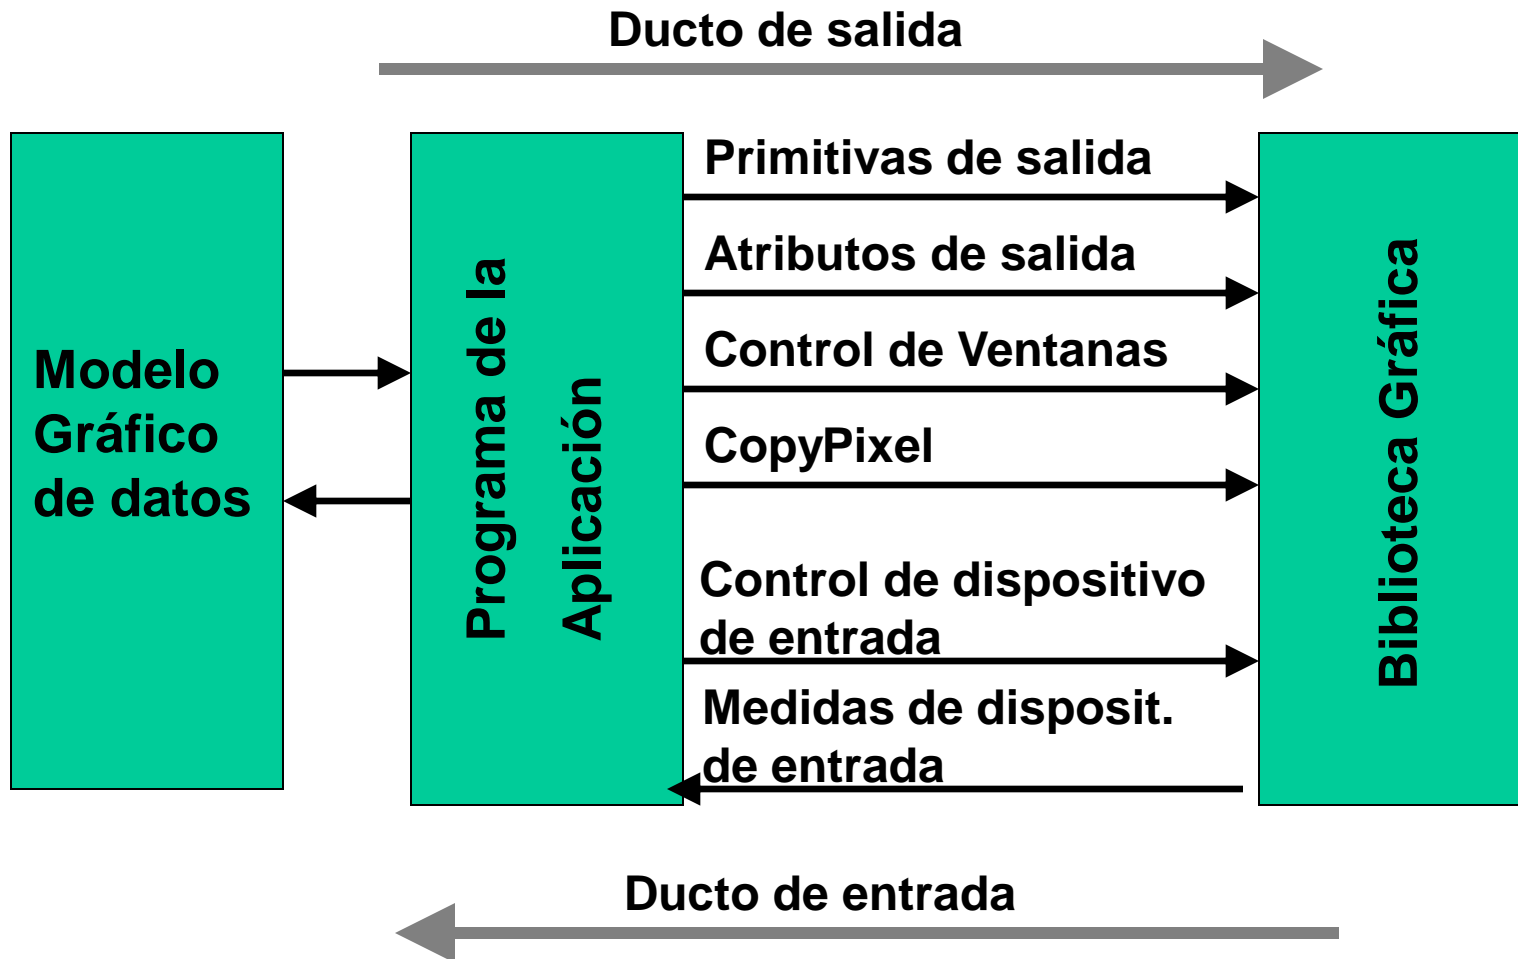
Ducto de salida

Modelo Gráfico de datos

Programa de la Aplicación

Primitivas de salida

Atributos de salida

Control de Ventanas

CopyPixel

Control de dispositivo de entrada

Medidas de disposit. de entrada

Biblioteca Gráfica

Ducto de entrada